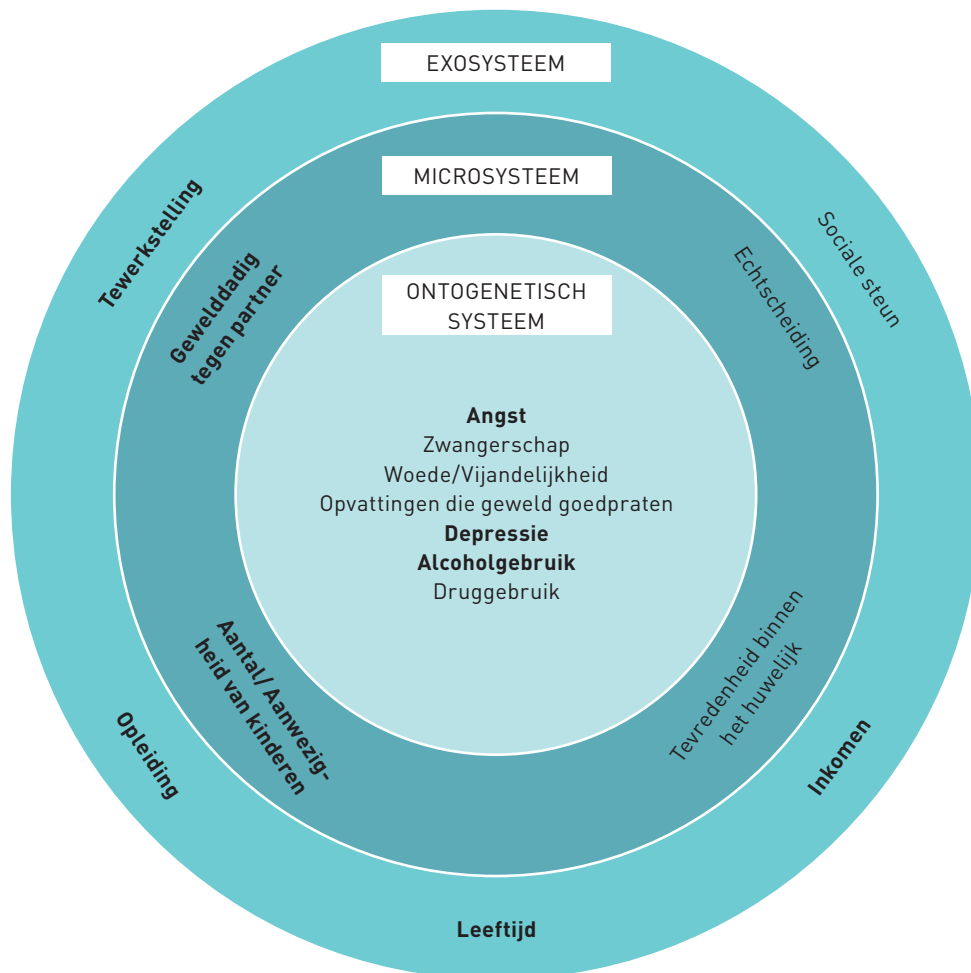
EXOSYSTEEM

MICROSYSTEEM

ONTOGENETISCH SYSTEEM

Angst
Zwangerschap
Woede/Vijandelijkheid
Opvattingen die geweld goedpraten
Depressie
Alcoholgebruik
Druggebruik

Tewerkstelling

Gewelddadig tegen partner

Echtscheiding

Sociale steun

Aantal/ Aanwezigheid van kinderen

Tevredenheid binnen het huwelijk

Opleiding

Inkomen

Leeftijd